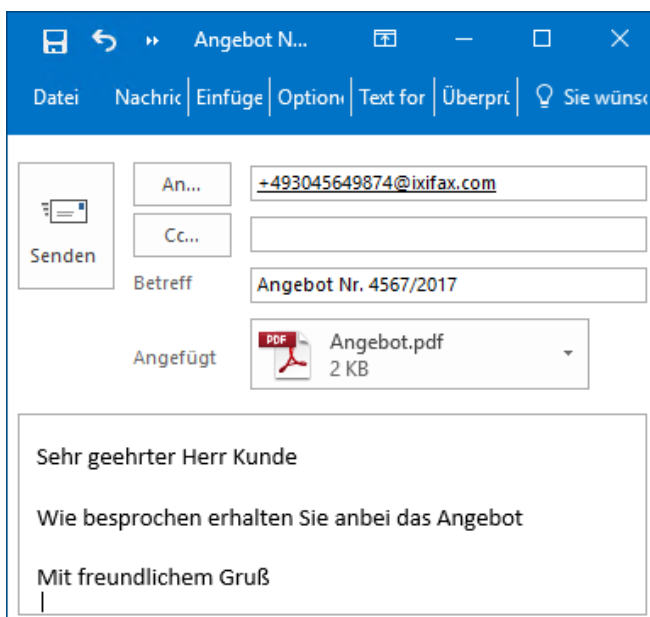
Angebot N...

Datei Nachric Einfüge Option Text for Überprü Sie wünsc

Senden

An...

+493045649874@ixifax.com

Cc...

Betreff

Angebot Nr. 4567/2017

Angefügt

PDF

Angebot.pdf
2 KB

Sehr geehrter Herr Kunde

Wie besprochen erhalten Sie anbei das Angebot

Mit freundlichem Gruß